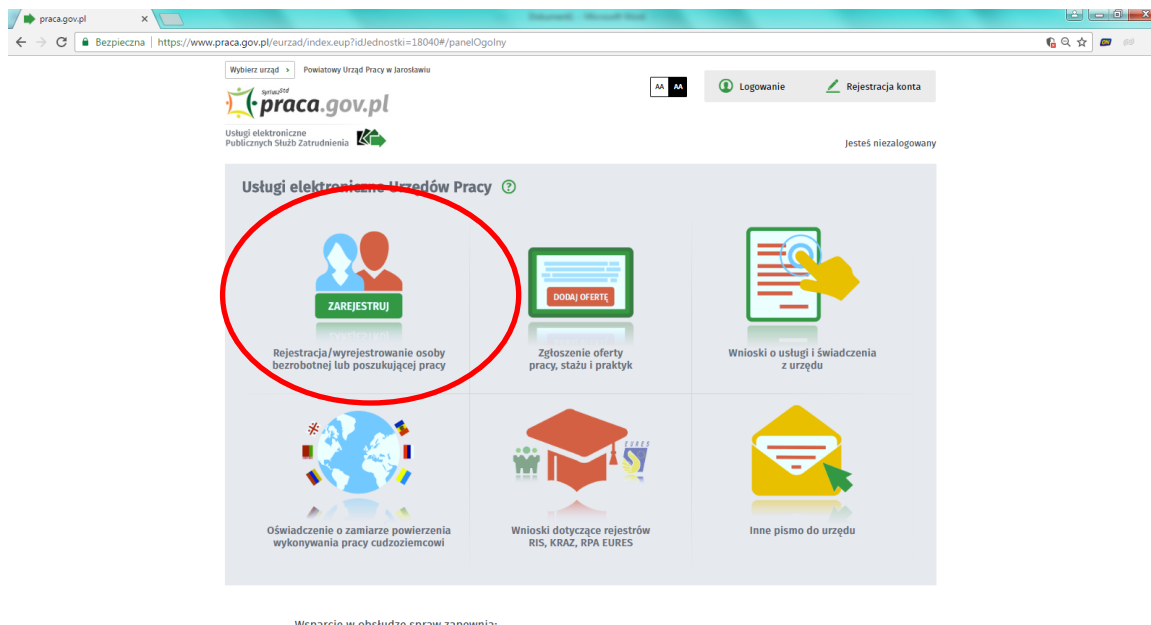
praca.gov.pl ×

Bezpieczna | https://www.praca.gov.pl/eurzad/index.eup?idJednostki=18040#/panelOgolny

Wybierz urząd › Powiatowy Urząd Pracy w Jarosławiu

praca.gov.pl

Usługi elektroniczne Publicznych Służb Zatrudnienia

AA AA

Logowanie

Rejestracja konta

Jesteś niezalogowany

Usługi elektroniczne Urzędów Pracy ?

ZAREJESTRUJ

Rejestracja/wyrejestrowanie osoby bezrobotnej lub poszukującej pracy

DODAJ OFERTĘ

Zgłoszenie oferty pracy, stażu i praktyk

Wnioski o usługi i świadczenia z urzędu

Oświadczenie o zamiarze powierzenia wykonywania pracy cudzoziemcowi

EURES

Wnioski dotyczące rejestrów RIS, KRAZ, RPA EURES

Inne pismo do urzędu

Wsparcie w obsłudze spraw zapewnia: